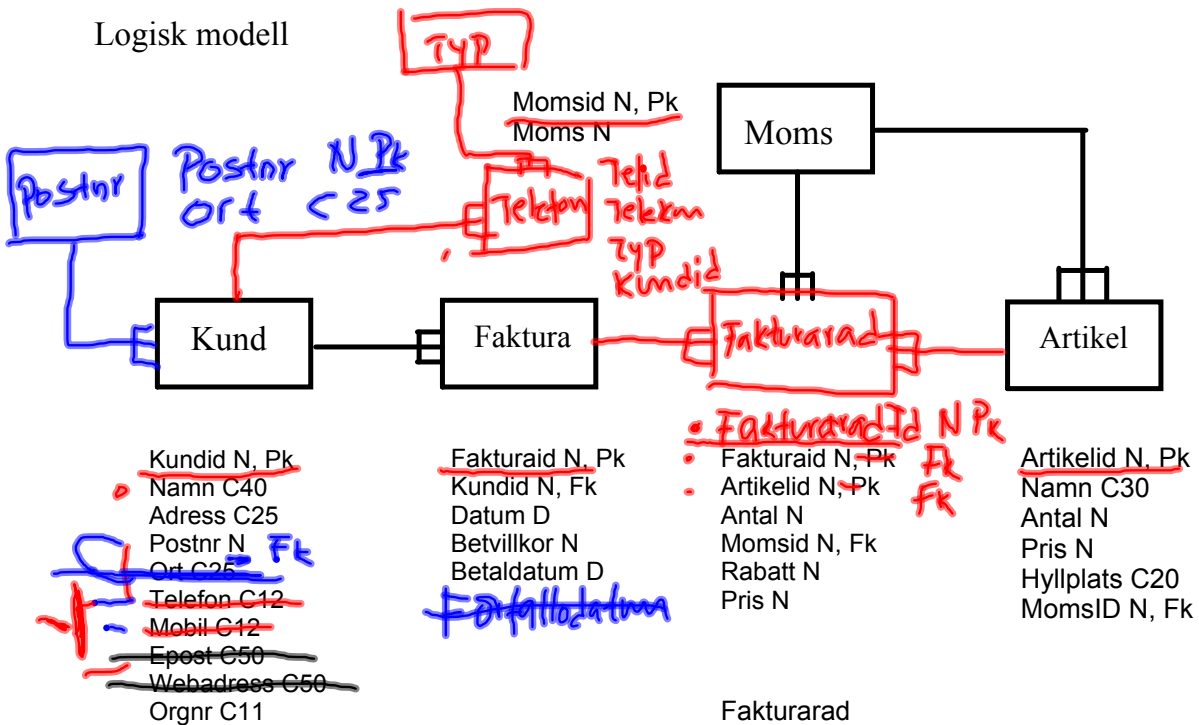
Logisk modell

Typ

Momsid N, Pk
Moms N

Moms

Postnr

Postnr N Pk
Ort C25

Telefon

Telid
Telenr
Typ
Kundid

Kund

Faktura

Fakturarad

Artikel

FakturaradId N Pk

Kundid N, Pk
Namn C40
Adress C25
Postnr N Fk
Ort C25
Telefon C12
Mobil C12
Epost C50
Webadress C50
Orgnr C11

Fakturaid N, Pk
Kundid N, Fk
Datum D
Betvillkor N
Betaldatum D
Förfallodatum

Fakturaid N, Pk Fk
Artikelid N, Pk Fk
Antal N
Momsid N, Fk
Rabatt N
Pris N

Fakturarad

Artikelid N, Pk
Namn C30
Antal N
Pris N
Hyllplats C20
MomsID N, Fk